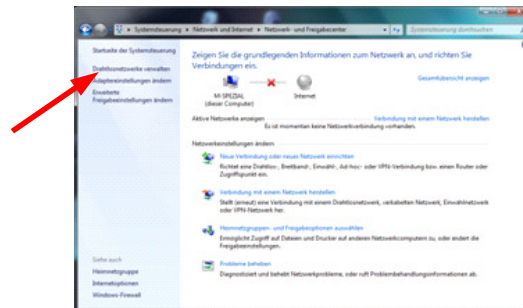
Systemsteuerung ▸ Netzwerk und Internet ▸ Netzwerk- und Freigabecenter

Systemsteuerung durchsuchen

Startseite der Systemsteuerung

Drahtlosnetzwerke verwalten

Adaptereinstellungen ändern

Erweiterte Freigabeeinstellungen ändern

Zeigen Sie die grundlegenden Informationen zum Netzwerk an, und richten Sie Verbindungen ein.

Gesamtübersicht anzeigen

MI-SPEZIAL (dieser Computer)

Internet

Aktive Netzwerke anzeigen

Verbindung mit einem Netzwerk herstellen

Es ist momentan keine Netzwerkverbindung vorhanden.

Netzwerkeinstellungen ändern

Neue Verbindung oder neues Netzwerk einrichten

Richten Sie eine Drahtlos-, Breitband-, Einwahl-, Ad-hoc- oder VPN-Verbindung bzw. einen Router oder Zugriffspunkt ein.

Verbindung mit einem Netzwerk herstellen

Stellt (erneut) eine Verbindung mit einem Drahtlosnetzwerk, verkabelten Netzwerk, Einwahlnetzwerk oder VPN-Netzwerk her.

Heimnetzgruppen- und Freigabeoptionen auswählen

Ermöglicht Zugriff auf Dateien und Drucker auf anderen Netzwerkcomputern zu, oder ändert die Freigabeeinstellungen.

Probleme beheben

Diagnostiziert und behebt Netzwerkprobleme, oder ruft Problembehandlungsinformationen ab.

Siehe auch

Heimnetzgruppe

Internetoptionen

Windows-Firewall